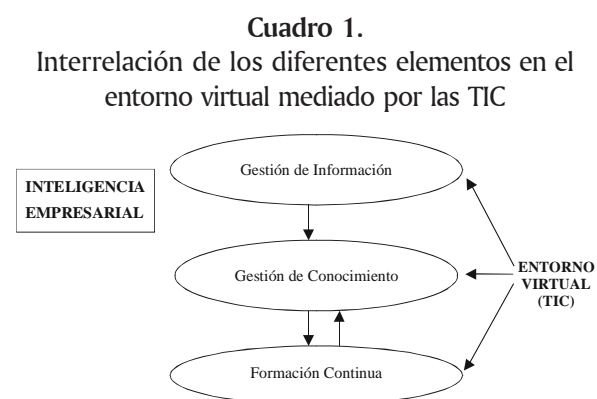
**Cuadro 1.**
Interrelación de los diferentes elementos en el entorno virtual mediado por las TIC

INTELIGENCIA EMPRESARIAL

Gestión de Información

Gestión de Conocimiento

Formación Continua

ENTORNO VIRTUAL (TIC)